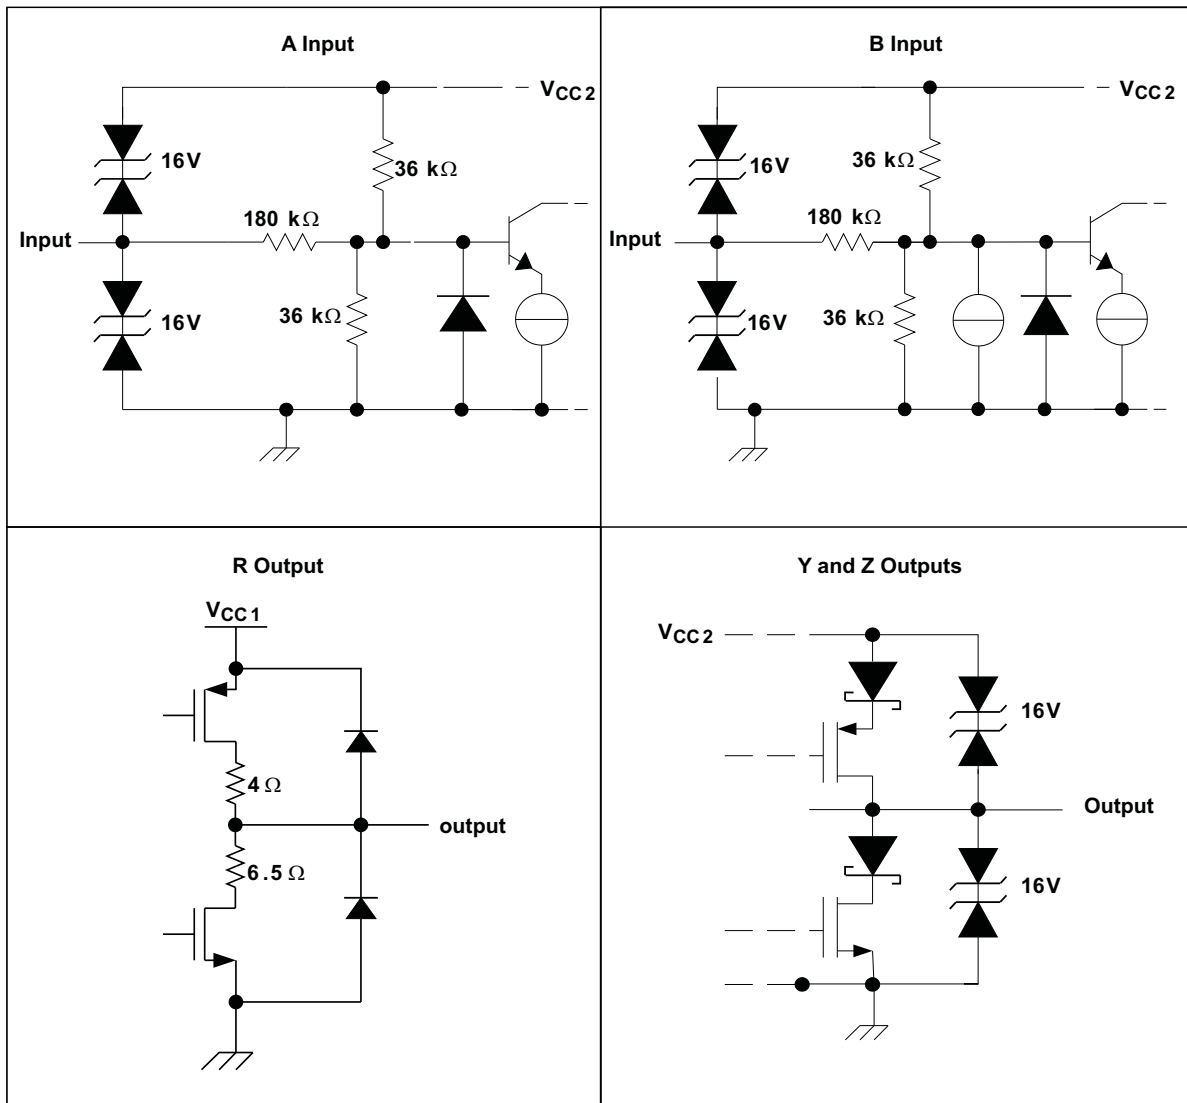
A Input

$V_{CC2}$

16V

36 kΩ

180 kΩ

Input

36 kΩ

16V

B Input

$V_{CC2}$

16V

36 kΩ

180 kΩ

Input

36 kΩ

16V

R Output

$V_{CC1}$

4 Ω

output

6.5 Ω

Y and Z Outputs

$V_{CC2}$

16V

Output

16V